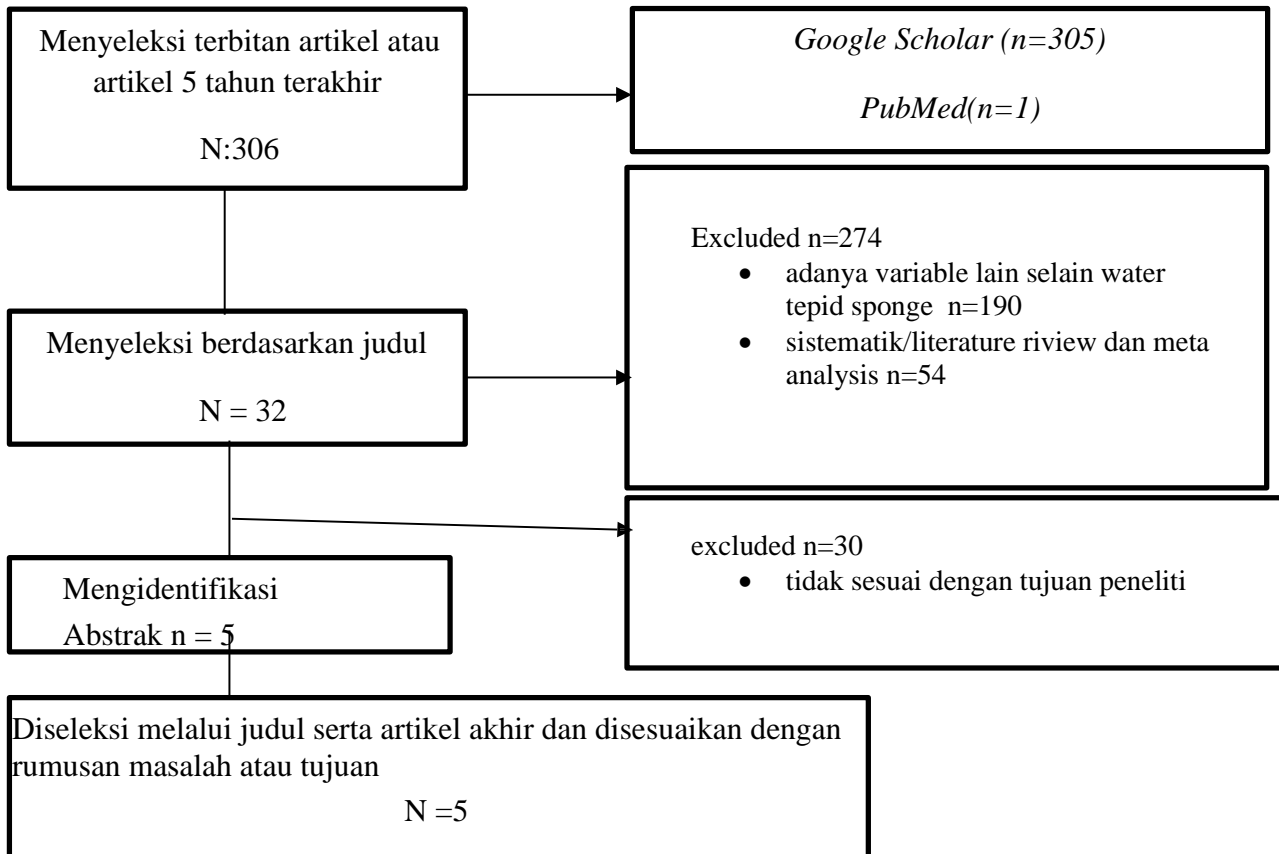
Menyeleksi terbitan artikel atau artikel 5 tahun terakhir

N:306

Google Scholar (n=305)

PubMed(n=1)

Excluded n=274
- adanya variable lain selain water tepid sponge n=190
- sistematik/literature riview dan meta analysis n=54

Menyeleksi berdasarkan judul

N = 32

excluded n=30
- tidak sesuai dengan tujuan peneliti

Mengidentifikasi Abstrak n = 5

Diseleksi melalui judul serta artikel akhir dan disesuaikan dengan rumusan masalah atau tujuan

N =5